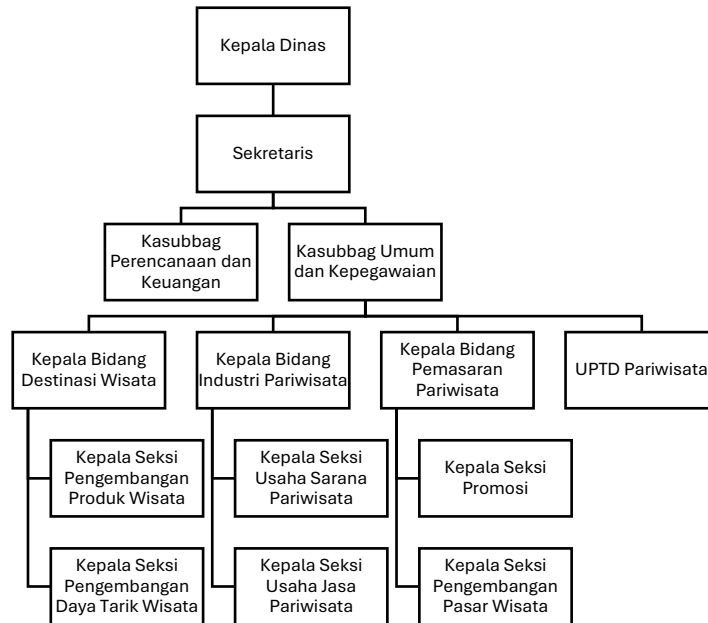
Kepala Dinas

Sekretaris

Kasubbag Perencanaan dan Keuangan

Kasubbag Umum dan Kepegawaian

Kepala Bidang Destinasi Wisata

Kepala Seksi Pengembangan Produk Wisata

Kepala Seksi Pengembangan Daya Tarik Wisata

Kepala Bidang Industri Pariwisata

Kepala Seksi Usaha Sarana Pariwisata

Kepala Seksi Usaha Jasa Pariwisata

Kepala Bidang Pemasaran Pariwisata

Kepala Seksi Promosi

Kepala Seksi Pengembangan Pasar Wisata

UPTD Pariwisata